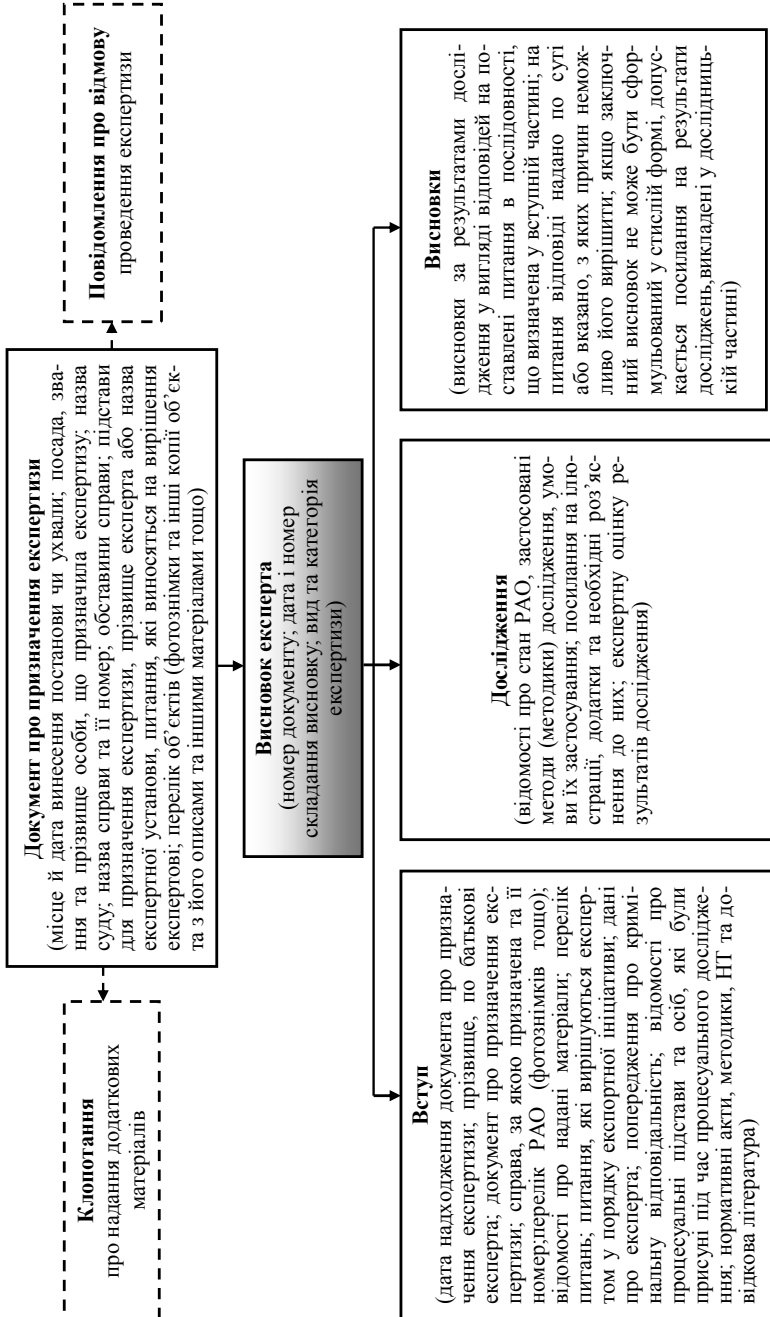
Повідомлення про відмову проведення експертизи

Документ про призначення експертизи
(місце й дата винесення постанови чи ухвали; посада, звання та прізвище особи, що призначила експертизу; назва суду; назва справи та її номер; обставини справи; підстави для призначення експертизи, прізвище експерта або назва експертної установи, питання, які виносяться на вирішення експертові; перелік об'єктів (фотознімки та інші копії об'єкта з його описами та іншими матеріалами тощо)

Клопотання
про надання додаткових матеріалів

Висновок експерта
(номер документу; дата і номер складання висновку; вид та категорія експертизи)

Висновки
(висновки за результатами дослідження у вигляді відповідей на поставлені питання в послідовності, що визначена у вступній частині; на питання відповіді надано по суті або вказано, з яких причин неможливо його вирішити; якщо заключний висновок не може бути сформульований у стислій формі, допускається посилання на результати досліджень,викладені у дослідницькій частині)

Дослідження
(відомості про стан РАО, застосовані методи (методики) дослідження, умови їх застосування; посилання на ілюстрації, додатки та необхідні роз'яснення до них; експертну оцінку результатів дослідження)

Вступ
(дата надходження документа про призначення експертизи; прізвище, по батькові експерта; документ про призначення експертизи; справа, за якою призначена та її номер,перелік РАО (фотознімків тощо); відомості про надані матеріали; перелік питань; питання, які вирішуються експертом у порядку експертної ініціативи; дані про експерта, попередження про кримінальну відповідальність; відомості про процесуальні підстави та осіб, які були присуні під час процесуального дослідження; нормативні акти, методики, НТ та довідкова література)